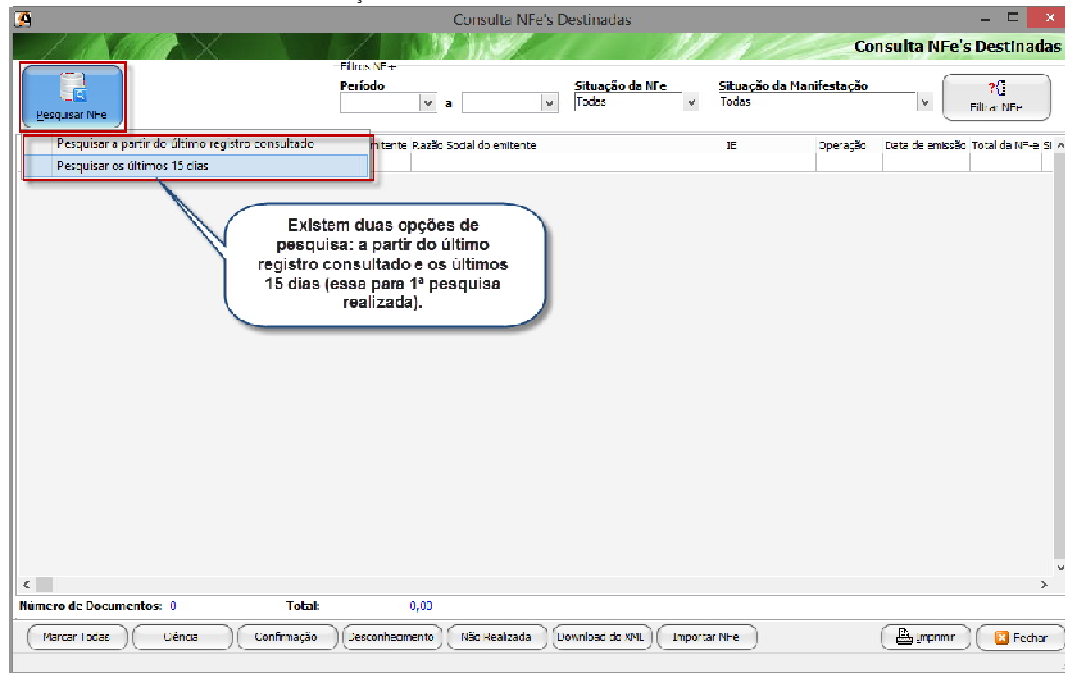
Consulta NFe's Destinadas

Consulta NFe's Destinadas

Pesquisar NFe

Filtros NFe

Período

a

Situação da NFe

Todas

Situação da Manifestação

Todas

Filtrar NFe

Pesquisar a partir do último registro consultado

Pesquisar os últimos 15 dias

mitente | Razão Social do emitente | IE | Operação | Data de emissão | Total da NFe | Si

Existem duas opções de pesquisa: a partir do último registro consultado e os últimos 15 dias (essa para 1ª pesquisa realizada).

Número de Documentos: 0

Total: 0,00

Marcar Todas

Ciência

Confirmação

Desconhecimento

Não Realizada

Download do XML

Importar NFe

Imprimir

Fechar